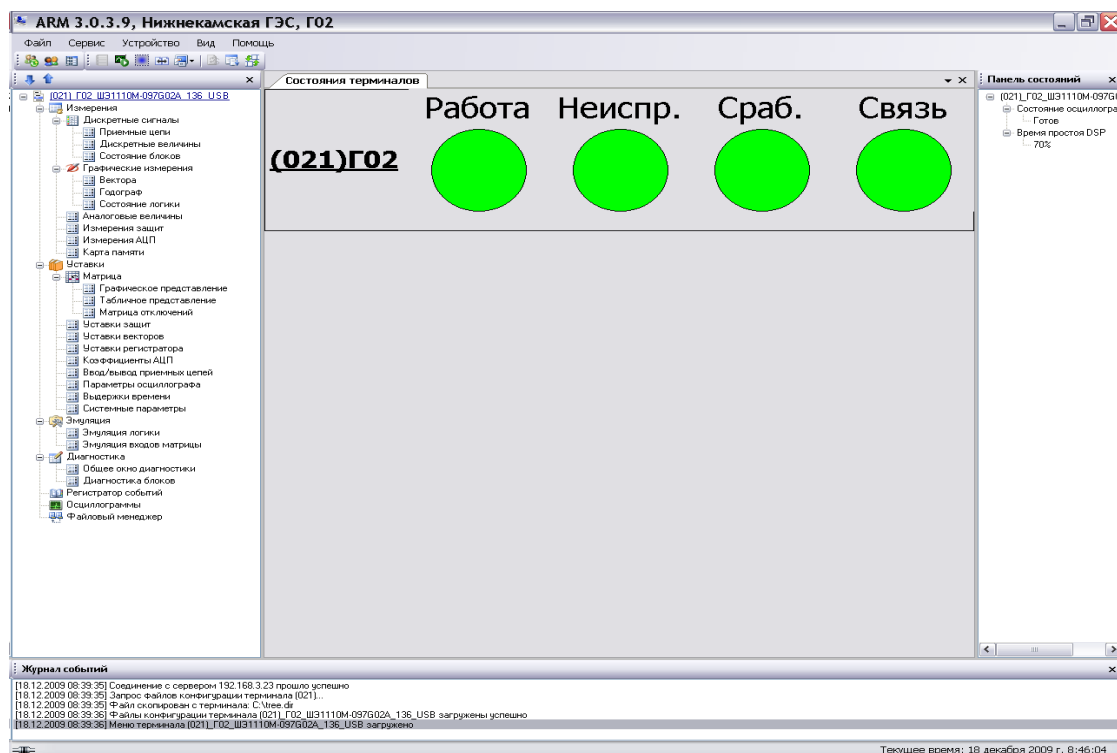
ARM 3.0.3.9, Нижнекамская ГЭС, Г02

Файл Сервис Устройство Вид Помощь

(021)_Г02_ШЭ1110М-097G02А_136_USB
Измерения
Дискретные сигналы
Приемные цепи
Дискретные величины
Состояние блоков
Графические измерения
Вектора
Годограф
Состояние логики
Аналоговые величины
Измерения защит
Измерения АЦП
Карта памяти
Уставки
Матрица
Графическое представление
Табличное представление
Матрица отключений
Уставки защит
Уставки векторов
Уставки регистратора
Коэффициенты АЦП
Ввод/вывод приемных цепей
Параметры осциллографа
Выдержки времени
Системные параметры
Эмуляция
Эмуляция логики
Эмуляция входов матрицы
Диагностика
Общее окно диагностики
Диагностика блоков
Регистратор событий
Осциллограммы
Файловый менеджер

Состояния терминалов

Работа Неиспр. Сраб. Связь

(021)Г02

Панель состояний
(021)_Г02_ШЭ1110М-097G0
Состояние осциллогра
Готов
Время простоя DSP
70%

Журнал событий
[18.12.2009 08:39:35] Соединение с сервером 192.168.3.23 прошло успешно
[18.12.2009 08:39:35] Запрос файлов конфигурации терминала (021)...
[18.12.2009 08:39:35] Файл скопирован с терминала: C:\tree.dir
[18.12.2009 08:39:36] Файлы конфигурации терминала (021)_Г02_ШЭ1110М-097G02А_136_USB загружены успешно
[18.12.2009 08:39:36] Меню терминала (021)_Г02_ШЭ1110М-097G02А_136_USB загружено

Текущее время: 18 декабря 2009 г. 8:46:04